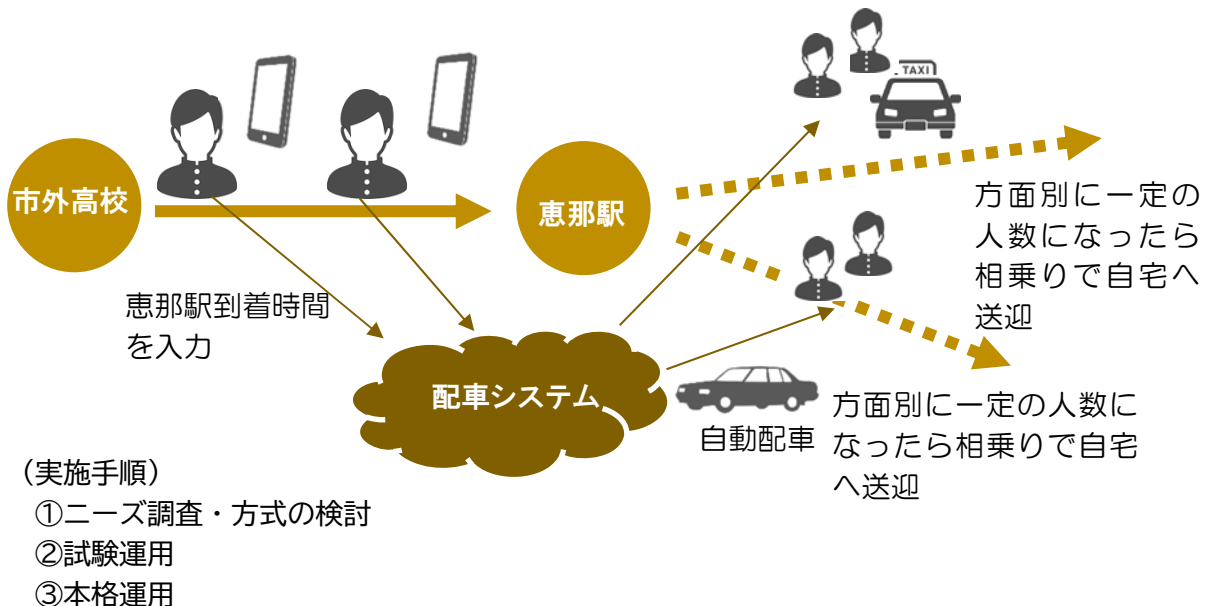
TAXI

市外高校

恵那駅

方面別に一定の人数になったら相乗りで自宅へ送迎

恵那駅到着時間を入力

配車システム

自動配車

方面別に一定の人数になったら相乗りで自宅へ送迎

（実施手順）
①ニーズ調査・方式の検討
②試験運用
③本格運用